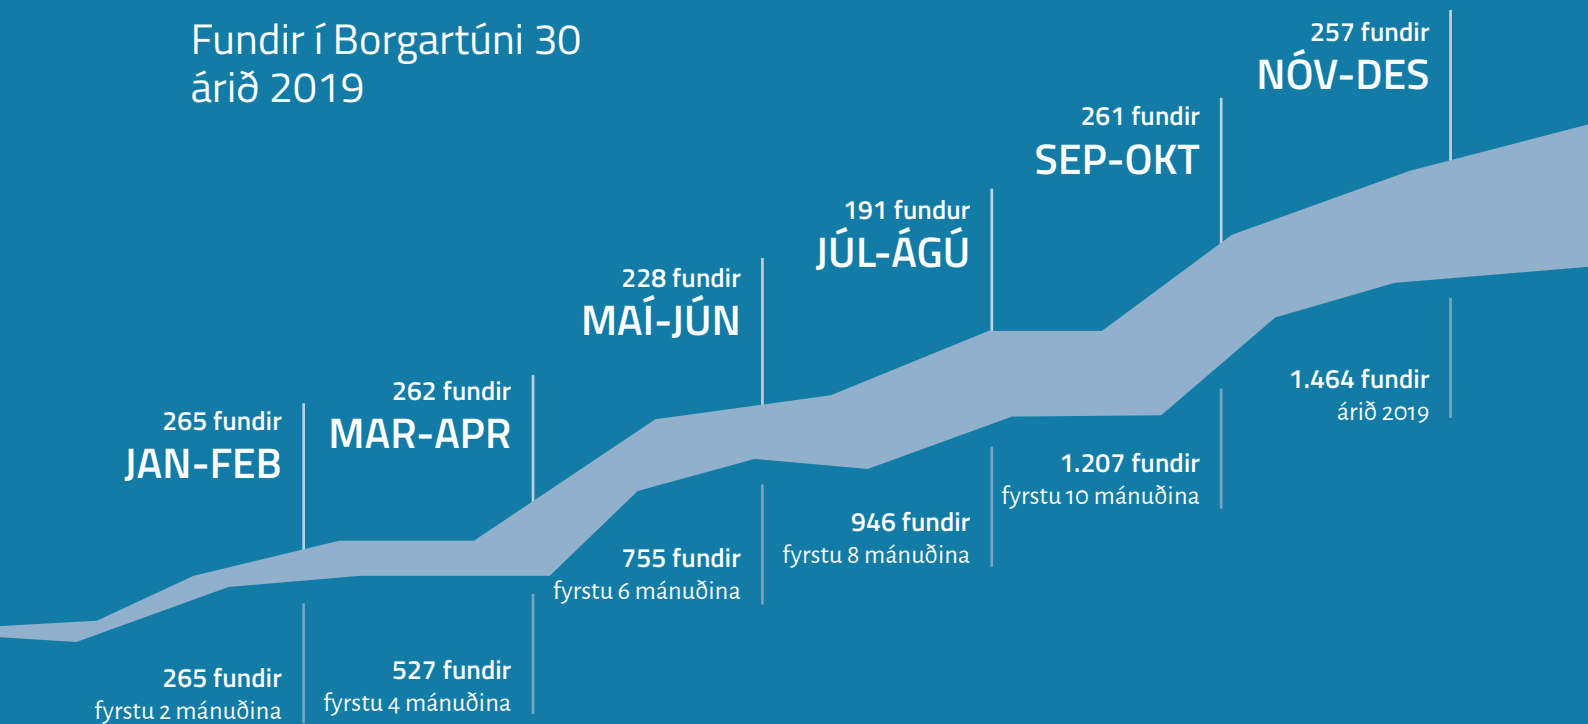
Fundir í Borgartúni 30
árið 2019

265 fundir
JAN-FEB

262 fundir
MAR-APR

228 fundir
MAÍ-JÚN

191 fundur
JÚL-ÁGÚ

261 fundir
SEP-OKT

257 fundir
NÓV-DES

265 fundir
fyrstu 2 mánuðina

527 fundir
fyrstu 4 mánuðina

755 fundir
fyrstu 6 mánuðina

946 fundir
fyrstu 8 mánuðina

1.207 fundir
fyrstu 10 mánuðina

1.464 fundir
árið 2019